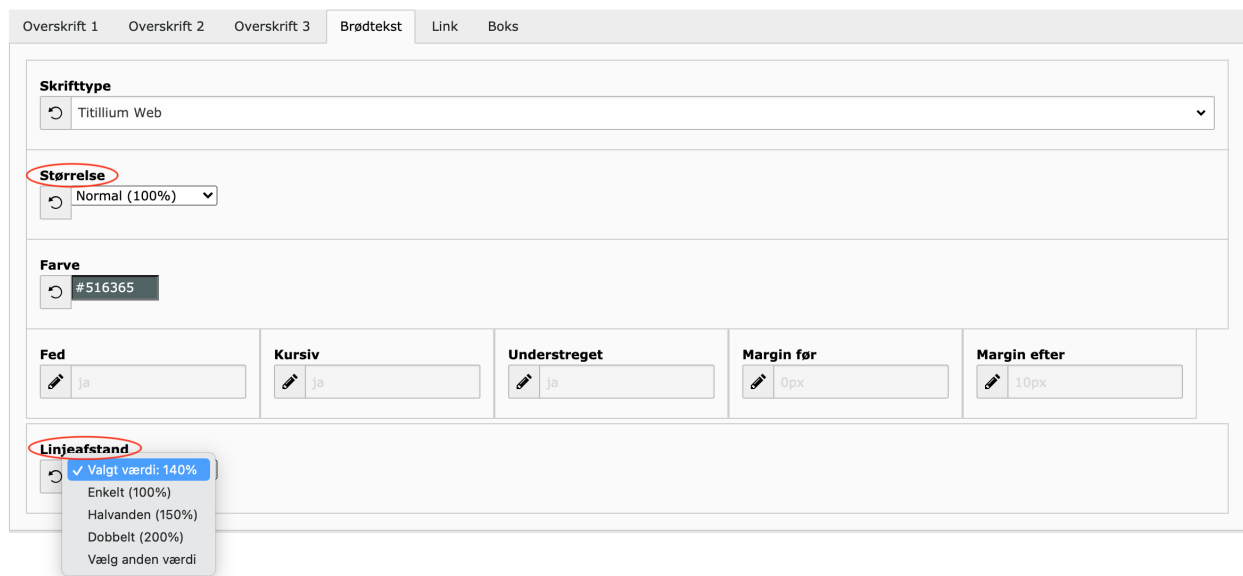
Overskrift 1 Overskrift 2 Overskrift 3 Brødtekst Link Boks

Skrifttype

Titillium Web

Størrelse

Normal (100%)

Farve

#516365

Fed
ja

Kursiv
ja

Understreget
ja

Margin før
0px

Margin efter
10px

Linjeafstand

✓ Valgt værdi: 140%
Enkelt (100%)
Halvanden (150%)
Dobbelt (200%)
Vælg anden værdi